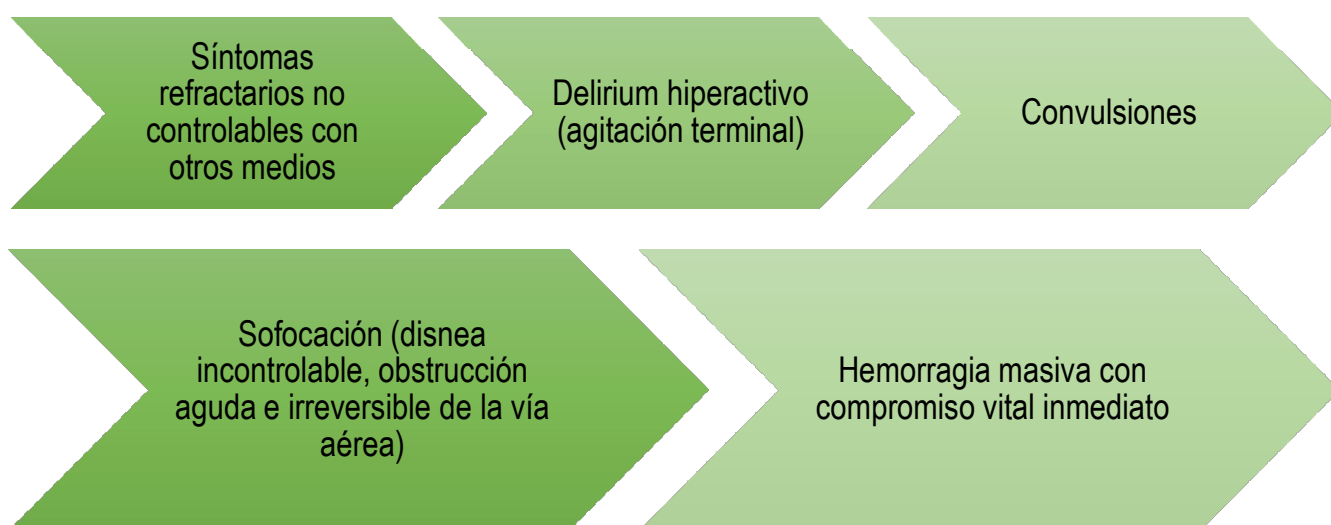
Síntomas refractarios no controlables con otros medios

Delirium hiperactivo (agitación terminal)

Convulsiones

Sofocación (disnea incontrolable, obstrucción aguda e irreversible de la vía aérea)

Hemorragia masiva con compromiso vital inmediato